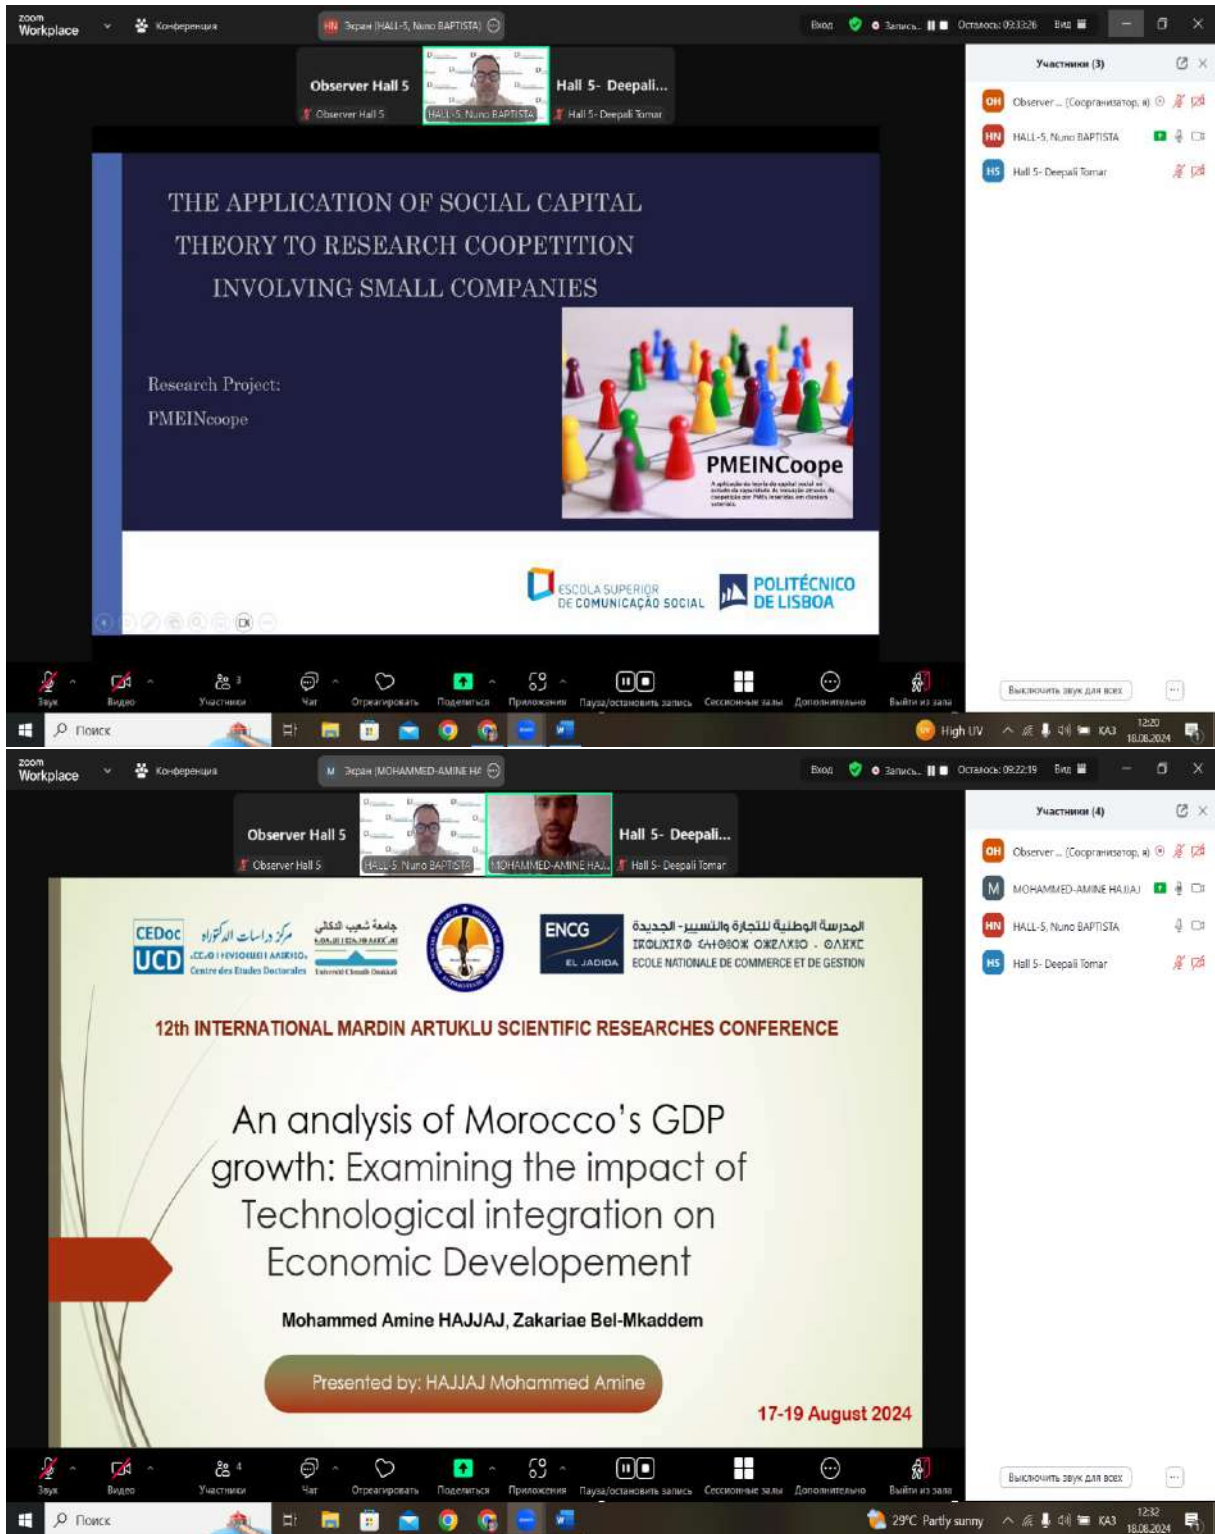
zoom Workplace Конференция Экран (HALL-5, Nuno BAPTISTA) Вход Запись Осталось: 09:33:26 Вид

Observer Hall 5
Observer Hall 5
HALL-5, Nuno BAPTISTA
Hall 5- Deepali...
Hall 5- Deepali Tomar

Участники (3)
OH Observer... (Соорганизатор, я)
HN HALL-5, Nuno BAPTISTA
HS Hall 5- Deepali Tomar

THE APPLICATION OF SOCIAL CAPITAL THEORY TO RESEARCH COOPETITION INVOLVING SMALL COMPANIES

Research Project:
PMEINcoope

PMEINCoope

ESCOLA SUPERIOR DE COMUNICAÇÃO SOCIAL
POLITÉCNICO DE LISBOA

Звук Видео Участники 3 Чат Отреагировать Поделиться Приложения Пауза/остановить запись Сессионные залы Дополнительно Выйти из зала
Выключить звук для всех

Поиск High UV КАЗ 12:20 18.08.2024

zoom Workplace Конференция Экран (MOHAMMED-AMINE HA Вход Запись Осталось: 09:22:19 Вид

Observer Hall 5
Observer Hall 5
HALL-5, Nuno BAPTISTA
MOHAMMED-AMINE HAJ...
Hall 5- Deepali...
Hall 5- Deepali Tomar

Участники (4)
OH Observer... (Соорганизатор, я)
M MOHAMMED-AMINE HAJJAJ
HN HALL-5, Nuno BAPTISTA
HS Hall 5- Deepali Tomar

CEDoc UCD مركز دراسات الدكتوراه Centre des Etudes Doctorales
جامعة شعيب الدكالي Université Chouaib Doukkali
ENCG EL JADIDA
المدرسة الوطنية للتجارة والتسيير - الجديدة
ECOLE NATIONALE DE COMMERCE ET DE GESTION

12th INTERNATIONAL MARDIN ARTUKLU SCIENTIFIC RESEARCHES CONFERENCE

An analysis of Morocco's GDP growth: Examining the impact of Technological integration on Economic Developement

Mohammed Amine HAJJAJ, Zakariae Bel-Mkaddem

Presented by: HAJJAJ Mohammed Amine

17-19 August 2024

Звук Видео Участники 4 Чат Отреагировать Поделиться Приложения Пауза/остановить запись Сессионные залы Дополнительно Выйти из зала
Выключить звук для всех

Поиск 29°C Partly sunny КАЗ 12:32 18.08.2024